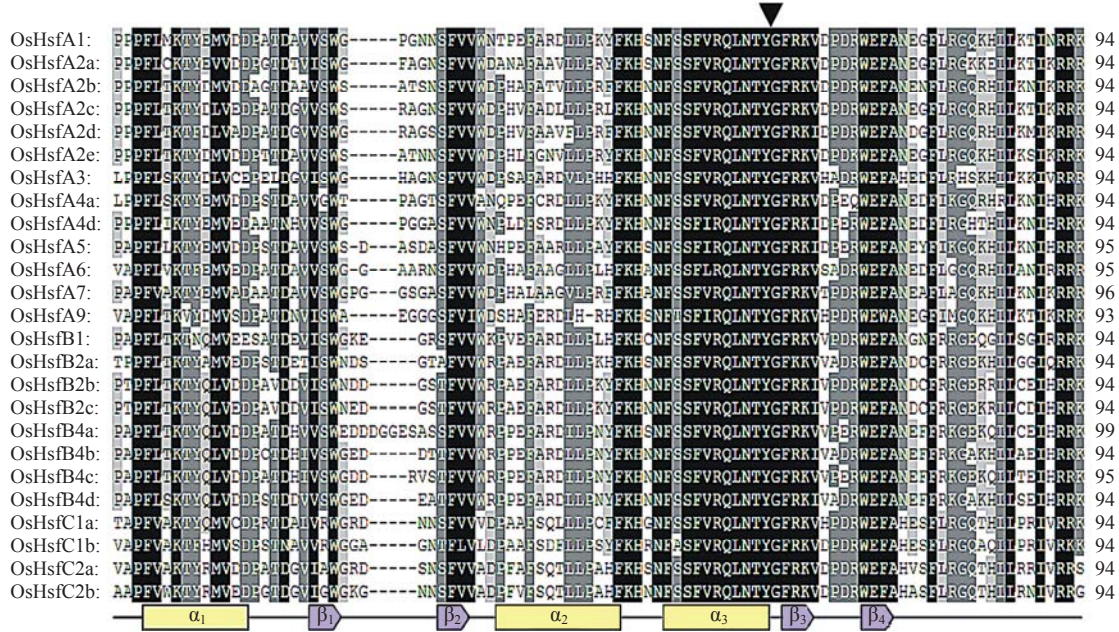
OsHsfA1: PPPFLNKTYEMVDDPATDAVVSWG-----PGNNSFVVWNTPEFARDLLPKYFKHSNFSSFVRQLNTYGFRKVDPDRWEFANEGFLRGQKHLLKTINRRK 94
OsHsfA2a: PAPFLCKTYEVVDDPGTDAVISWG-----FAGNSFVVWDANAFAAVLLPRYFKHSNFSSFVRQLNTYGFRKVDPDRWEFANEGFLRGKKELLKTIKRRR 94
OsHsfA2b: PEPFLTKTYDMVDDAGTDAVVSWS-----ATSNSFVVWDPHAFATVLLPRFFKHNNFSSFVRQLNTYGFRKVDPDRWEFANENFLRGQRHLLKNIKRRK 94
OsHsfA2c: PEPFLTKTYMLVEDPATDGVVSWS-----RAGNSFVVWDPHVFADLLLPRLFKHNNFSSFVRQLNTYGFRKVDPDRWEFANEGFLRGQRHLLKTIKRRK 94
OsHsfA2d: PEPFLTKTFDLVADPATDGVVSWS-----RAGSSFVVWDPHVFAAVFLPRFFKHNNFSSFVRQLNTYGFRKIDPDRWEFANDGFLRGQRHLLKMIKRRR 94
OsHsfA2e: PEPFLTKTYDMVDDPTTDAVVSWS-----ATNNSFVVWDPHIFGNVLLPRYFKHNNFSSFVRQLNTYGFRKVDPDRWEFANEGFLRGQKHLLKSIKRRK 94
OsHsfA3: LEPFLSKTYDLVCEPELDGVISWG-----HAGNSFVVWDPSAFARDVLPHHFKHNNFSSFVRQLNTYGFRKVHADRWEFAHEDFLRHSKHLLKKIVRRR 94
OsHsfA4a: LPPFLSKTYEMVDDPSTDAVVGWT-----PAGTSFVVANQPEFCRDLLPKYFKHNNFSSFVRQLNTYGFRKVDPEQWEFANEDFIKGQRHRLKNIHRRK 94
OsHsfA4d: PAPFLTKTYEMVDDAATNAVVSWG-----PGGASFVVWNPLDFSRDLLPKYFKHNNFSSFIRQLNTYGFRKIDPERWEFANEDFIRGHTHLLKNIHRRK 94
OsHsfA5: PAPFLTKTYEMVDDPSTDAVVSWS-D---ASDASFVVWNHPEFAARLLPAYFKHSNFSSFIRQLNTYGFRKIDPERWEFANEYFIKGQKHLLKNIHRRK 95
OsHsfA6: VAPFLVKTFEMVEDPATDAVVSWG-G---AARNSFVVWDPHAFAAGLLPLHFKHANFSSFLRQLNTYGFRKVSADRWEFANEDFLGGQRHLLANIRRRR 95
OsHsfA7: PAPFVAKTYEMVADPATDAVVSWGPG---GSGASFVVWDPHALAAGVLPRFFKHNNFSSFVRQLNTYGFRKVDPDRWEFANEAFLRGQKHLLKNIKRRK 96
OsHsfA9: VAPFLTKVIMVSDPATDNVISWA----EGGGSFVIWDSHAFERDLH-RHFKHSNFTSFIRQLNTYGFRKVHPDRWEWANEGFINGQKHLLKTIKRRK 93
OsHsfB1: PAPFLTKTNQMVEESATDEVISWGKE-----GRSFVVWKPVEFARDLLPLHFKHCNFSSFVRQLNTYGFRKVVPDRWEFANGNFRRGEQGLLSGIRRRK 94
OsHsfB2a: TPPFLTKTYMMVEDPSTDETISWNDS-----GTAFVVWRPAEFARDLLPKYFKHNNFSSFVRQLNTYGFRKVVADRWEFANDGFRRGEKHLLGGIQRRK 94
OsHsfB2b: PTPFLTKTYQLVDDPAVDDVISWNDD-----GSTFVVWRPAEFARDLLPKYFKHNNFSSFVRQLNTYGFRKIVPDRWEFANDCFRRGERRLLCEIHRRK 94
OsHsfB2c: PTPFLTKTYQLVDDPAVDDVISWNED-----GSTFVVWRPAEFARDLLPKYFKHNNFSSFVRQLNTYGFRKIVPDRWEFANDCFRRGEKRLLCDIHRRK 94
OsHsfB4a: PAPFLTKTYQLVDDPATDHVVSWEDDDGGESASSFVVWRPPEFARDILPNYFKHNNFSSFVRQLNTYGFRKVVPERWEFANEFFRKGEKQLLCEIHRRK 99
OsHsfB4b: PAPFLTKTYQLVDDPCTDHIVSWGED-----DTTFVVWRPPEFARDLLPNYFKHNNFSSFVRQLNTYGFRKIVADRWEFANEFFRKGAKHLLAEIHRRK 94
OsHsfB4c: PAPFLTKTYQLVDDPATDHIVSWGDD---RVSTFVVWRPPEFARDILPNYFKHNNFSSFVRQLNTYGFRKVVPERWEFANEHFRRGEKQLLTEIHRRK 95
OsHsfB4d: PAPFLSKTYQLVDDPSTDDVVSWGED-----EATFVVWRPPEFARDLLPNYFKHNNFSSFVRQLNTYGFRKIVADRWEFANEFFRKGAKHLLSEIHRRK 94
OsHsfC1a: TAPFVAKTYQMVCDPRTDALVRWGRD-----NNSFVVVDPAAFSQLLLPCFFKHGNFSSFVRQLNTYGFRKVHPDRWEFAHESFLRGQTHLLPRIVRRK 94
OsHsfC1b: VAPFVAKTFHMVSDPSTNAVVRWGGA-----GNTFLVLDPAAFSDFLLPSYFKHRNFASFVRQLNTYGFRKVDPDRWEFAHESFLRGQAQLLPRIVRKK 94
OsHsfC2a: VAPFVAKTYRMVDDPATDGVIAWGRD-----SNSFVVADPFAFSQTLLPAHFKHSNFSSFVRQLNTYGFRKVDPDRWEFAHVSFLRGQTHLLRRIVRRS 94
OsHsfC2b: APPFVAKTYRMVDDPDTDGVIGWGKG-----NNSFVVADPFVFSQTLLPAHFKHNNFSSFVRQLNTYGFRKVDPDRWEFAHASFLRGQTHLLRNIVRRG 94
$\alpha_1$ $\beta_1$ $\beta_2$ $\alpha_2$ $\alpha_3$ $\beta_3$ $\beta_4$